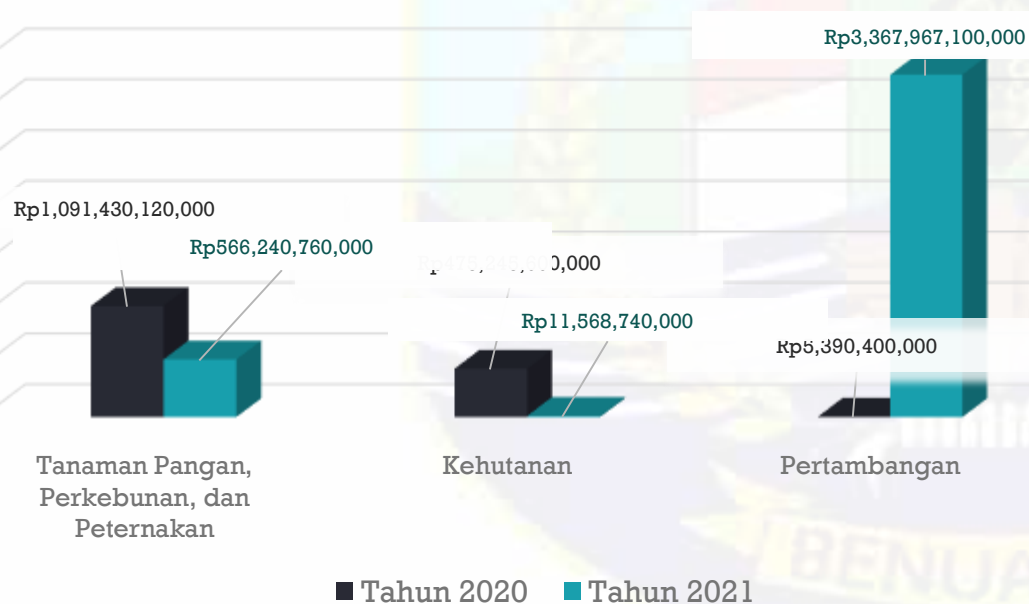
Rp3,367,967,100,000

Rp1,091,430,120,000

Rp566,240,760,000

Rp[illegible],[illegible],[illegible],000

Rp11,568,740,000

Rp5,390,400,000

Tanaman Pangan, Perkebunan, dan Peternakan

Kehutanan

Pertambangan

Tahun 2020 Tahun 2021

BENUA